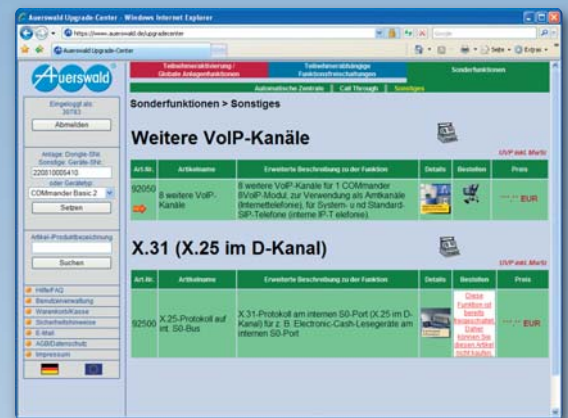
Auerswald Upgrade Center - Windows Internet Explorer

https://www.auerswald.de/upgradecenter

Auerswald Upgrade-Center

Auerswald

Eingeloggt als: 30783

Abmelden

Anlage: Dongle-SN/ Sonstige: Geräte-SN:

220510005410

oder Gerätetyp:

COMmander Basic.2

Setzen

Artikel-/Produktbezeichnung

Suchen

Hilfe/FAQ

Benutzerverwaltung

Warenkorb/Kasse

Sicherheitshinweise

E-Mail

AGB/Datenschutz

Impressum

Teilnehmeraktivierung / Globale Anlagenfunktionen | Teilnehmerunabhängige Funktionsfreischaltungen | Sonderfunktionen

Automatische Zentrale | Call Through | Sonstiges

Sonderfunktionen > Sonstiges

Weitere VoIP-Kanäle

UVP inkl. MwSt

| Art.Nr. | Artikelname | Erweiterte Beschreibung zu der Funktion | Details | Bestellen | Preis |
|---|---|---|---|---|---|
| 92050 | 8 weitere VoIP-Kanäle | 8 weitere VoIP-Kanäle für 1 COMmander 8VoIP-Modul, zur Verwendung als Amtskanäle (Internettelefonie), für System- und Standard-SIP-Telefone (interne IP-Telefonie) | | | ---,-- EUR |

X.31 (X.25 im D-Kanal)

UVP inkl. MwSt

| Art.Nr. | Artikelname | Erweiterte Beschreibung zu der Funktion | Details | Bestellen | Preis |
|---|---|---|---|---|---|
| 92500 | X.25-Protokoll auf int. S0-Bus | X.31-Protokoll am internen S0-Port (X.25 im D-Kanal) für z. B. Electronic-Cash-Lesegeräte am internen S0-Port | | Diese Funktion ist bereits freigeschaltet. Daher können Sie diesen Artikel nicht kaufen. | ---,-- EUR |